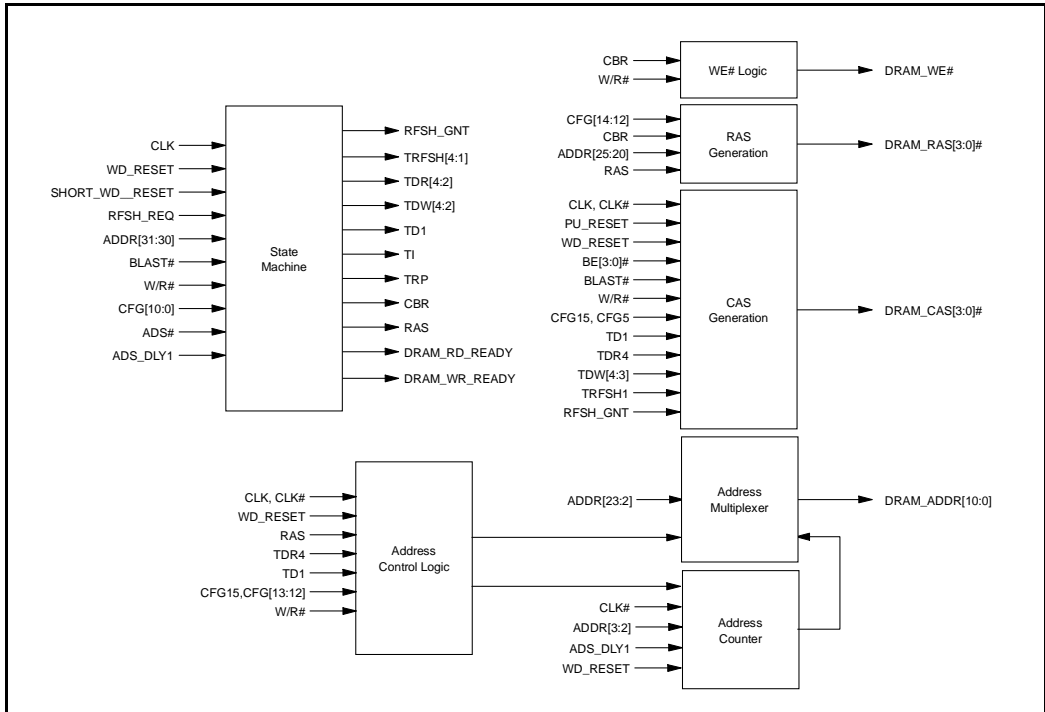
CLK
WD_RESET
SHORT_WD__RESET
RFSH_REQ
ADDR[31:30]
BLAST#
W/R#
CFG[10:0]
ADS#
ADS_DLY1

State Machine

RFSH_GNT
TRFSH[4:1]
TDR[4:2]
TDW[4:2]
TD1
TI
TRP
CBR
RAS
DRAM_RD_READY
DRAM_WR_READY

CBR
W/R#
WE# Logic
DRAM_WE#

CFG[14:12]
CBR
ADDR[25:20]
RAS
RAS Generation
DRAM_RAS[3:0]#

CLK, CLK#
PU_RESET
WD_RESET
BE[3:0]#
BLAST#
W/R#
CFG15, CFG5
TD1
TDR4
TDW[4:3]
TRFSH1
RFSH_GNT
CAS Generation
DRAM_CAS[3:0]#

CLK, CLK#
WD_RESET
RAS
TDR4
TD1
CFG15,CFG[13:12]
W/R#
Address Control Logic

ADDR[23:2]
Address Multiplexer
DRAM_ADDR[10:0]

CLK#
ADDR[3:2]
ADS_DLY1
WD_RESET
Address Counter